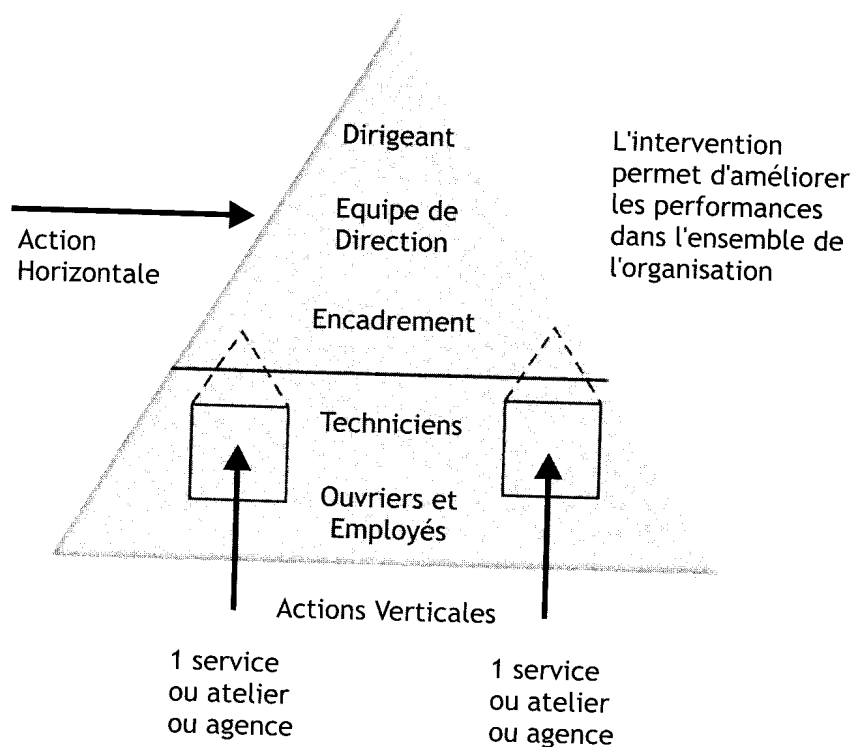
Dirigeant

L'intervention permet d'améliorer les performances dans l'ensemble de l'organisation

Action Horizontale

Equipe de Direction

Encadrement

Techniciens

Ouvriers et Employés

Actions Verticales

1 service ou atelier ou agence

1 service ou atelier ou agence